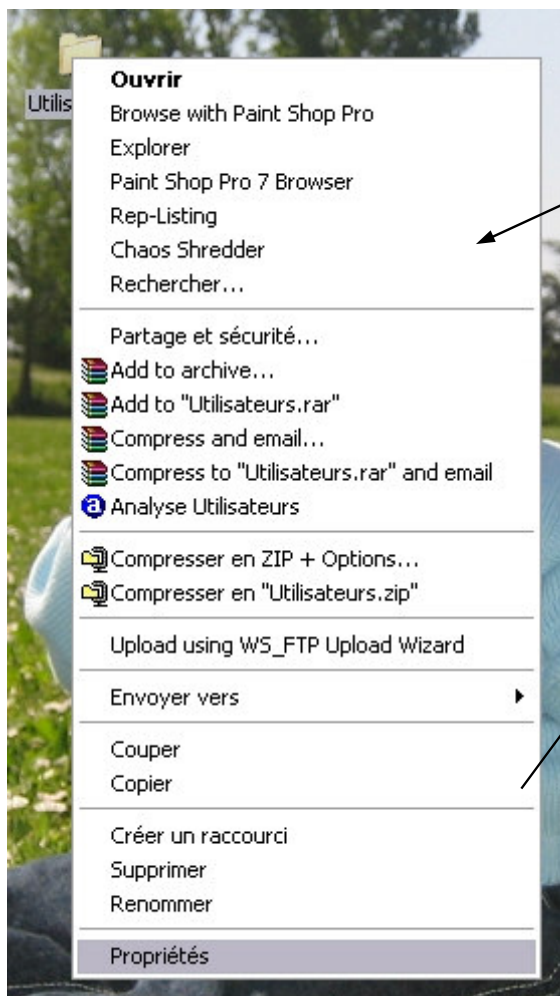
Utilis

Ouvrir
Browse with Paint Shop Pro
Explorer
Paint Shop Pro 7 Browser
Rep-Listing
Chaos Shredder
Rechercher...

Partage et sécurité...
Add to archive...
Add to "Utilisateurs.rar"
Compress and email...
Compress to "Utilisateurs.rar" and email
Analyse Utilisateurs

Compresser en ZIP + Options...
Compresser en "Utilisateurs.zip"

Upload using WS_FTP Upload Wizard

Envoyer vers

Couper
Copier

Créer un raccourci
Supprimer
Renommer

Propriétés